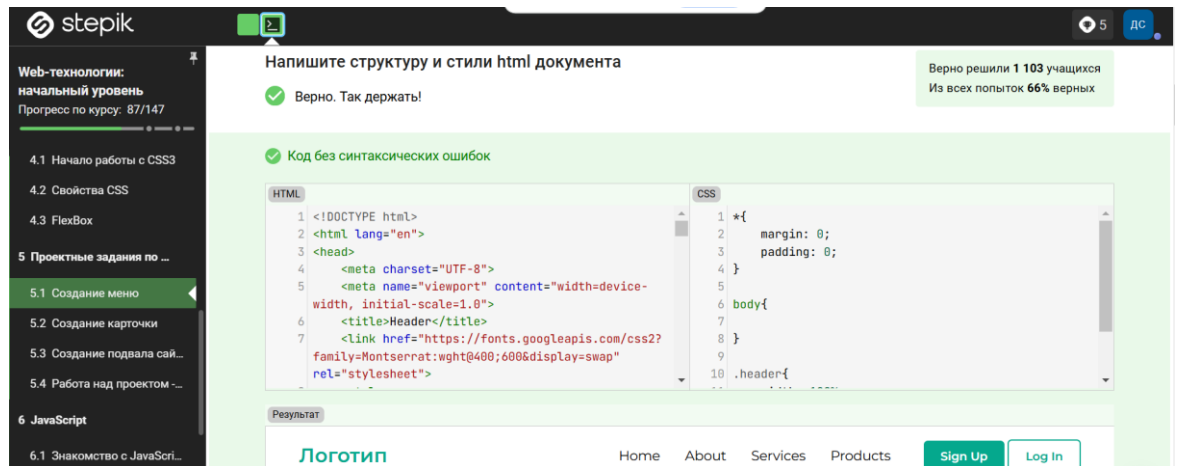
stepik

5 ДС

Web-технологии: начальный уровень
Прогресс по курсу: 87/147

4.1 Начало работы с CSS3
4.2 Свойства CSS
4.3 FlexBox
5 Проектные задания по ...
5.1 Создание меню
5.2 Создание карточки
5.3 Создание подвала сай...
5.4 Работа над проектом -...
6 JavaScript
6.1 Знакомство с JavaScri...

Напишите структуру и стили html документа

Верно. Так держать!

Верно решили **1 103** учащихся
Из всех попыток **66%** верных

Код без синтаксических ошибок

HTML

1 <!DOCTYPE html>
2 <html lang="en">
3 <head>
4 <meta charset="UTF-8">
5 <meta name="viewport" content="width=device-width, initial-scale=1.0">
6 <title>Header</title>
7 <link href="https://fonts.googleapis.com/css2?family=Montserrat:wght@400;600&display=swap" rel="stylesheet">

CSS

1 *{
2 margin: 0;
3 padding: 0;
4 }
5
6 body{
7
8 }
9
10 .header{

Результат

Логотип

Home About Services Products Sign Up Log In